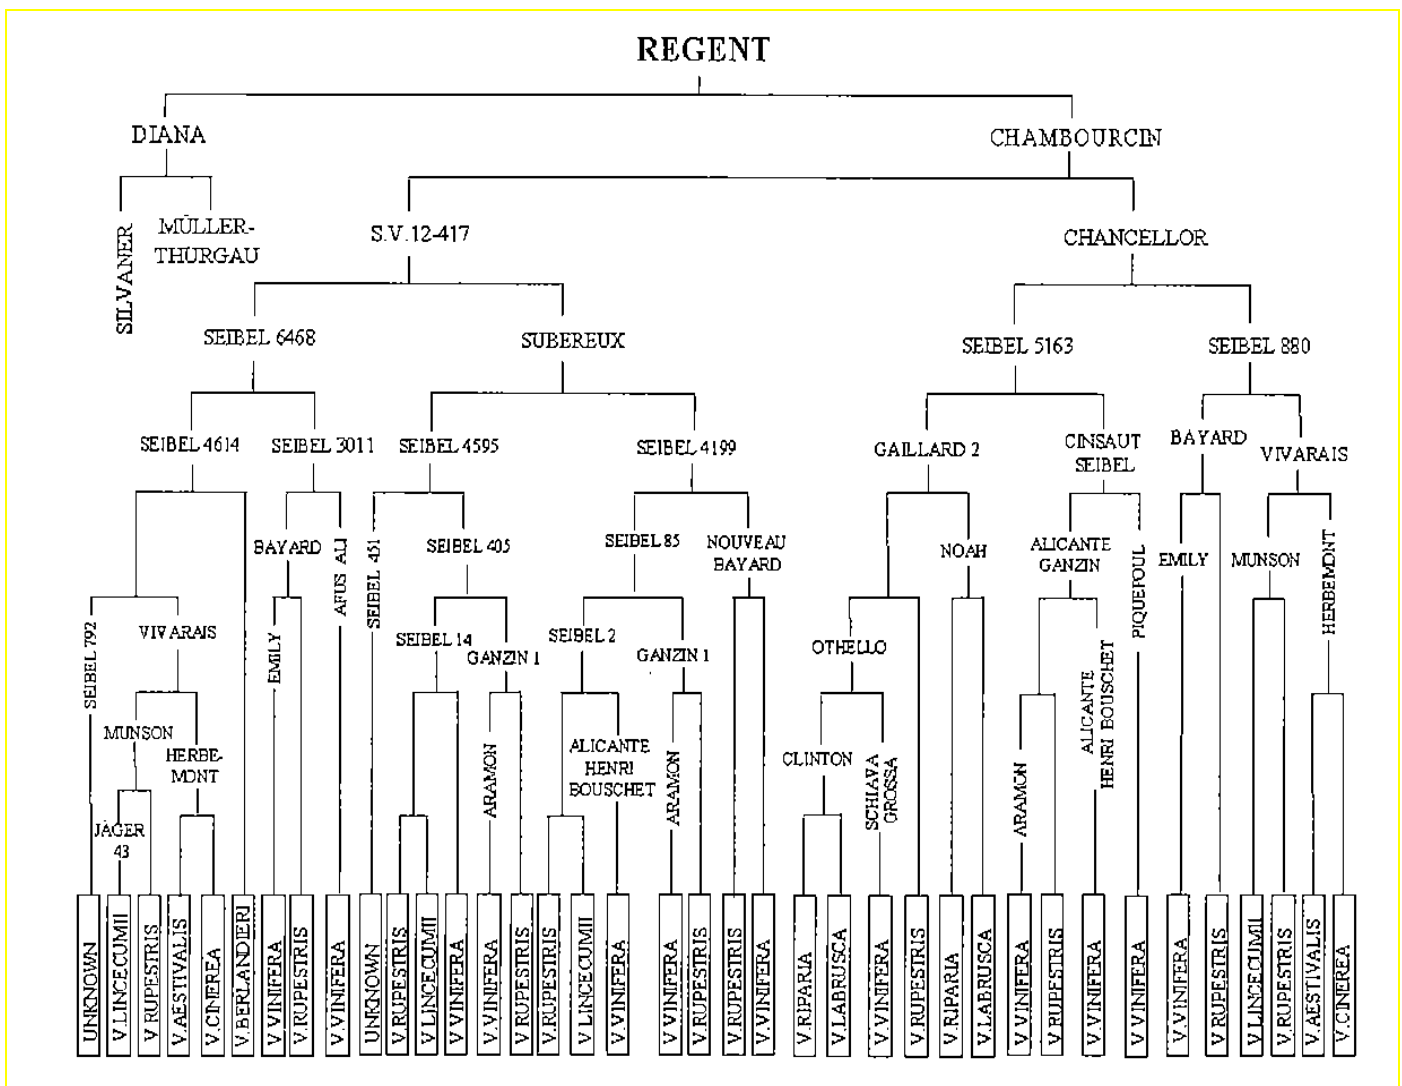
REGENT

DIANA

SILVANER

MÜLLER-THURGAU

CHAMBOURCIN

S.V.12-417

CHANCELLOR

SEIBEL 6468

SUBEREUX

SEIBEL 5163

SEIBEL 880

SEIBEL 4614

SEIBEL 3011

SEIBEL 4595

SEIBEL 4199

GAILLARD 2

CINSAUT SEIBEL

BAYARD

VIVARAIS

BAYARD

AFUS ALI

SEIBEL 451

SEIBEL 405

SEIBEL 85

NOUVEAU BAYARD

NOAH

ALICANTE GANZIN

PIQUEPOUL

EMILY

MUNSON

HERBEMONT

SEIBEL 792

VIVARAIS

EMILY

SEIBEL 14

GANZIN 1

SEIBEL 2

GANZIN 1

OTHELLO

ALICANTE HENRI BOUSCHET

MUNSON

HERBE-MONT

ARAMON

ALICANTE HENRI BOUSCHET

ARAMON

CLINTON

SCHIAVA GROSSA

ARAMON

JÄGER 43

UNKNOWN

V.LINCECUMII

V.RUPESTRIS

V.AESTIVALIS

V.CINEREA

V.BERLANDERI

V.VINIFERA

V.RUPESTRIS

V.VINIFERA

UNKNOWN

V.RUPESTRIS

V.LINCECUMII

V.VINIFERA

V.VINIFERA

V.RUPESTRIS

V.RUPESTRIS

V.LINCECUMII

V.VINIFERA

V.VINIFERA

V.RUPESTRIS

V.RUPESTRIS

V.VINIFERA

V.RIPARIA

V.LABRUSCA

V.VINIFERA

V.RUPESTRIS

V.RIPARIA

V.LABRUSCA

V.VINIFERA

V.RUPESTRIS

V.VINIFERA

V.VINIFERA

V.VINIFERA

V.RUPESTRIS

V.LINCECUMII

V.RUPESTRIS

V.AESTIVALIS

V.CINEREA